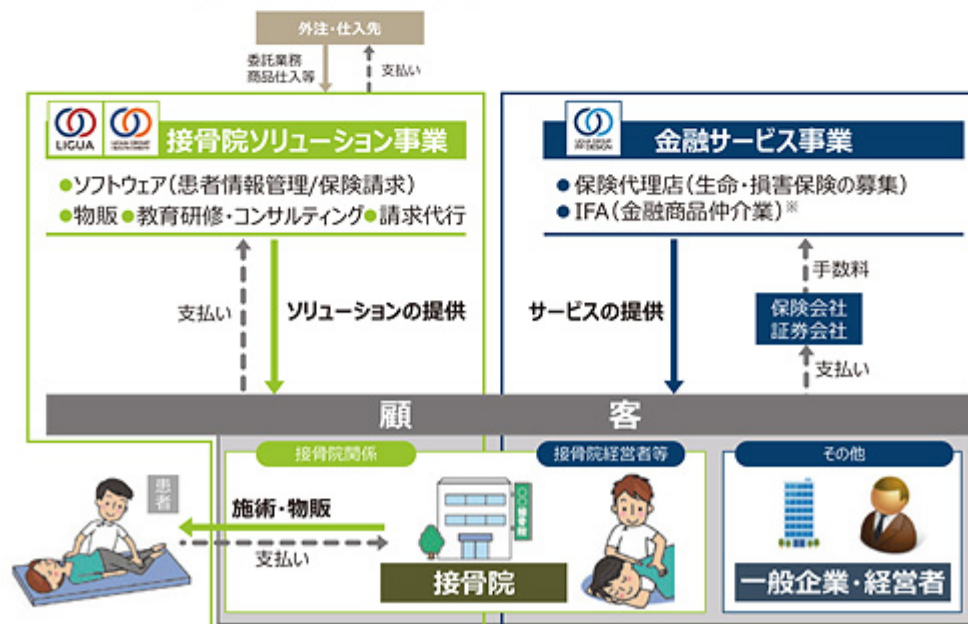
外注・仕入先

委託業務
商品仕入等

支払い

LIGUA

接骨院ソリューション事業

●ソフトウェア（患者情報管理/保険請求）
●物販 ●教育研修・コンサルティング ●請求代行

支払い

ソリューションの提供

金融サービス事業

●保険代理店（生命・損害保険の募集）
●IFA（金融商品仲介業）※

サービスの提供

手数料

保険会社
証券会社

支払い

顧　客

接骨院関係

接骨院経営者等

その他

患者

施術・物販

支払い

接骨院

接骨院

一般企業・経営者